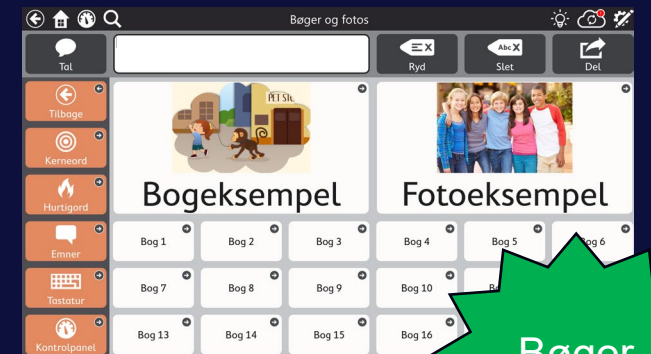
Bøger og fotos

Tal

Ryd

Abc

Slet

Del

Tilbage

Kerneord

Hurtigord

Emner

Tastatur

Kontrolpanel

PET Sto

Bogeksempel

Fotoeksempel

Bog 1

Bog 2

Bog 3

Bog 4

Bog 5

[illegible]og 6

Bog 7

Bog 8

Bog 9

Bog 10

B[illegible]

Bog 13

Bog 14

Bog 15

Bog 16

Bøger